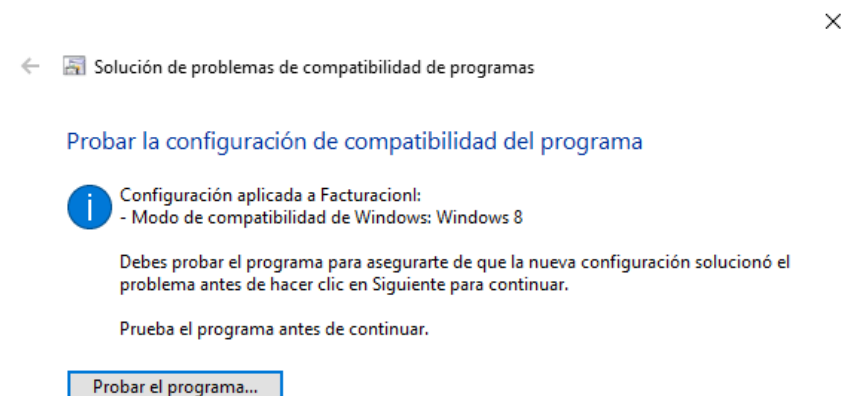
×

←  Solución de problemas de compatibilidad de programas

Probar la configuración de compatibilidad del programa

Configuración aplicada a Facturacionl:
- Modo de compatibilidad de Windows: Windows 8

Debes probar el programa para asegurarte de que la nueva configuración solucionó el problema antes de hacer clic en Siguiente para continuar.

Prueba el programa antes de continuar.

Probar el programa...